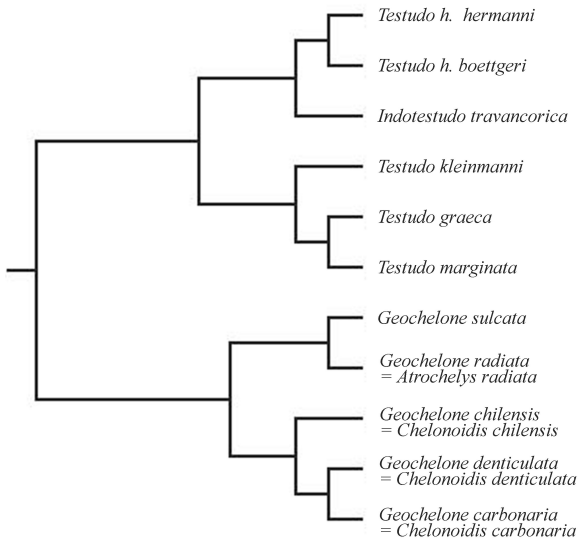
Testudo h. hermanni

Testudo h. boettgeri

Indotestudo travancorica

Testudo kleinmanni

Testudo graeca

Testudo marginata

Geochelone sulcata

Geochelone radiata
= Atrochelys radiata

Geochelone chilensis
= Chelonoidis chilensis

Geochelone denticulata
= Chelonoidis denticulata

Geochelone carbonaria
= Chelonoidis carbonaria